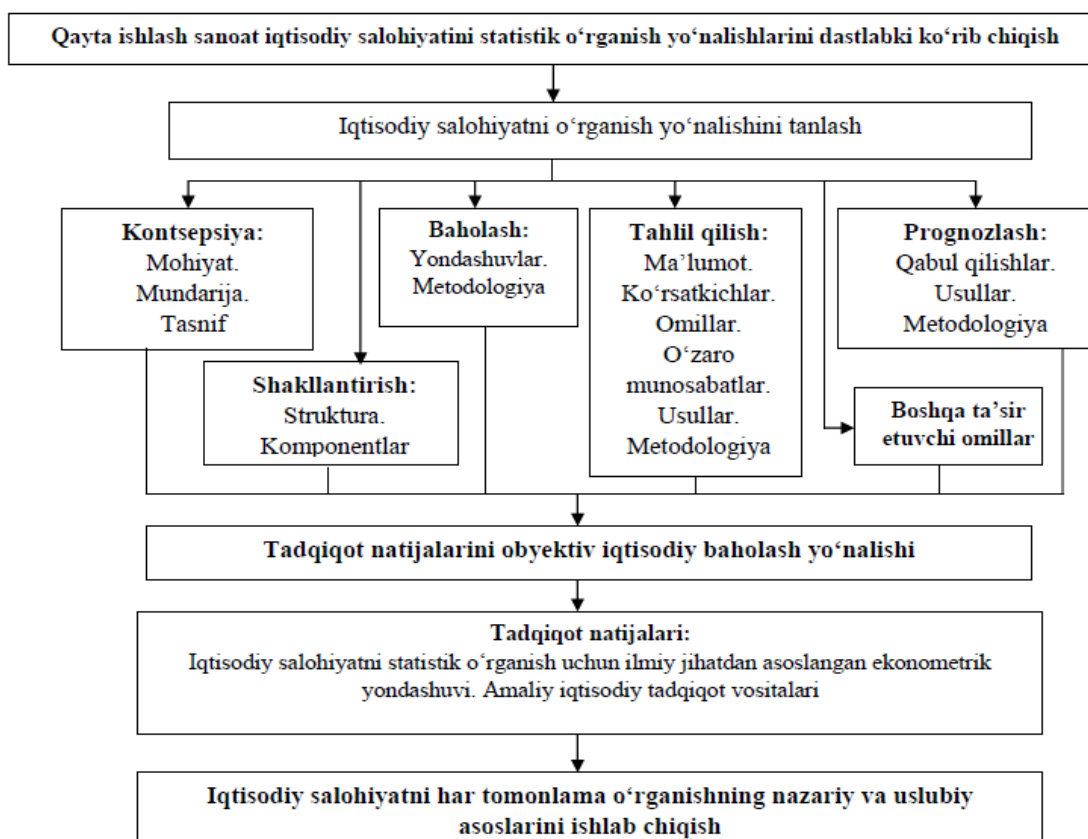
Qayta ishlash sanoat iqtisodiy salohiyatini statistik o‘rganish yo‘nalishlarini dastlabki ko‘rib chiqish

Iqtisodiy salohiyatni o‘rganish yo‘nalishini tanlash

Kontsepsiya:
Mohiyat.
Mundarija.
Tasnif

Shakllantirish:
Struktura.
Komponentlar

Baholash:
Yondashuvlar.
Metodologiya

Tahlil qilish:
Ma’lumot.
Ko‘rsatkichlar.
Omillar.
O‘zaro munosabatlar.
Usullar.
Metodologiya

Prognozlash:
Qabul qilishlar.
Usullar.
Metodologiya

Boshqa ta’sir etuvchi omillar

Tadqiqot natijalarini obyektiv iqtisodiy baholash yo‘nalishi

Tadqiqot natijalari:
Iqtisodiy salohiyatni statistik o‘rganish uchun ilmiy jihatdan asoslangan ekonometrik yondashuvi. Amaliy iqtisodiy tadqiqot vositalari

Iqtisodiy salohiyatni har tomonlama o‘rganishning nazariy va uslubiy asoslarini ishlab chiqish